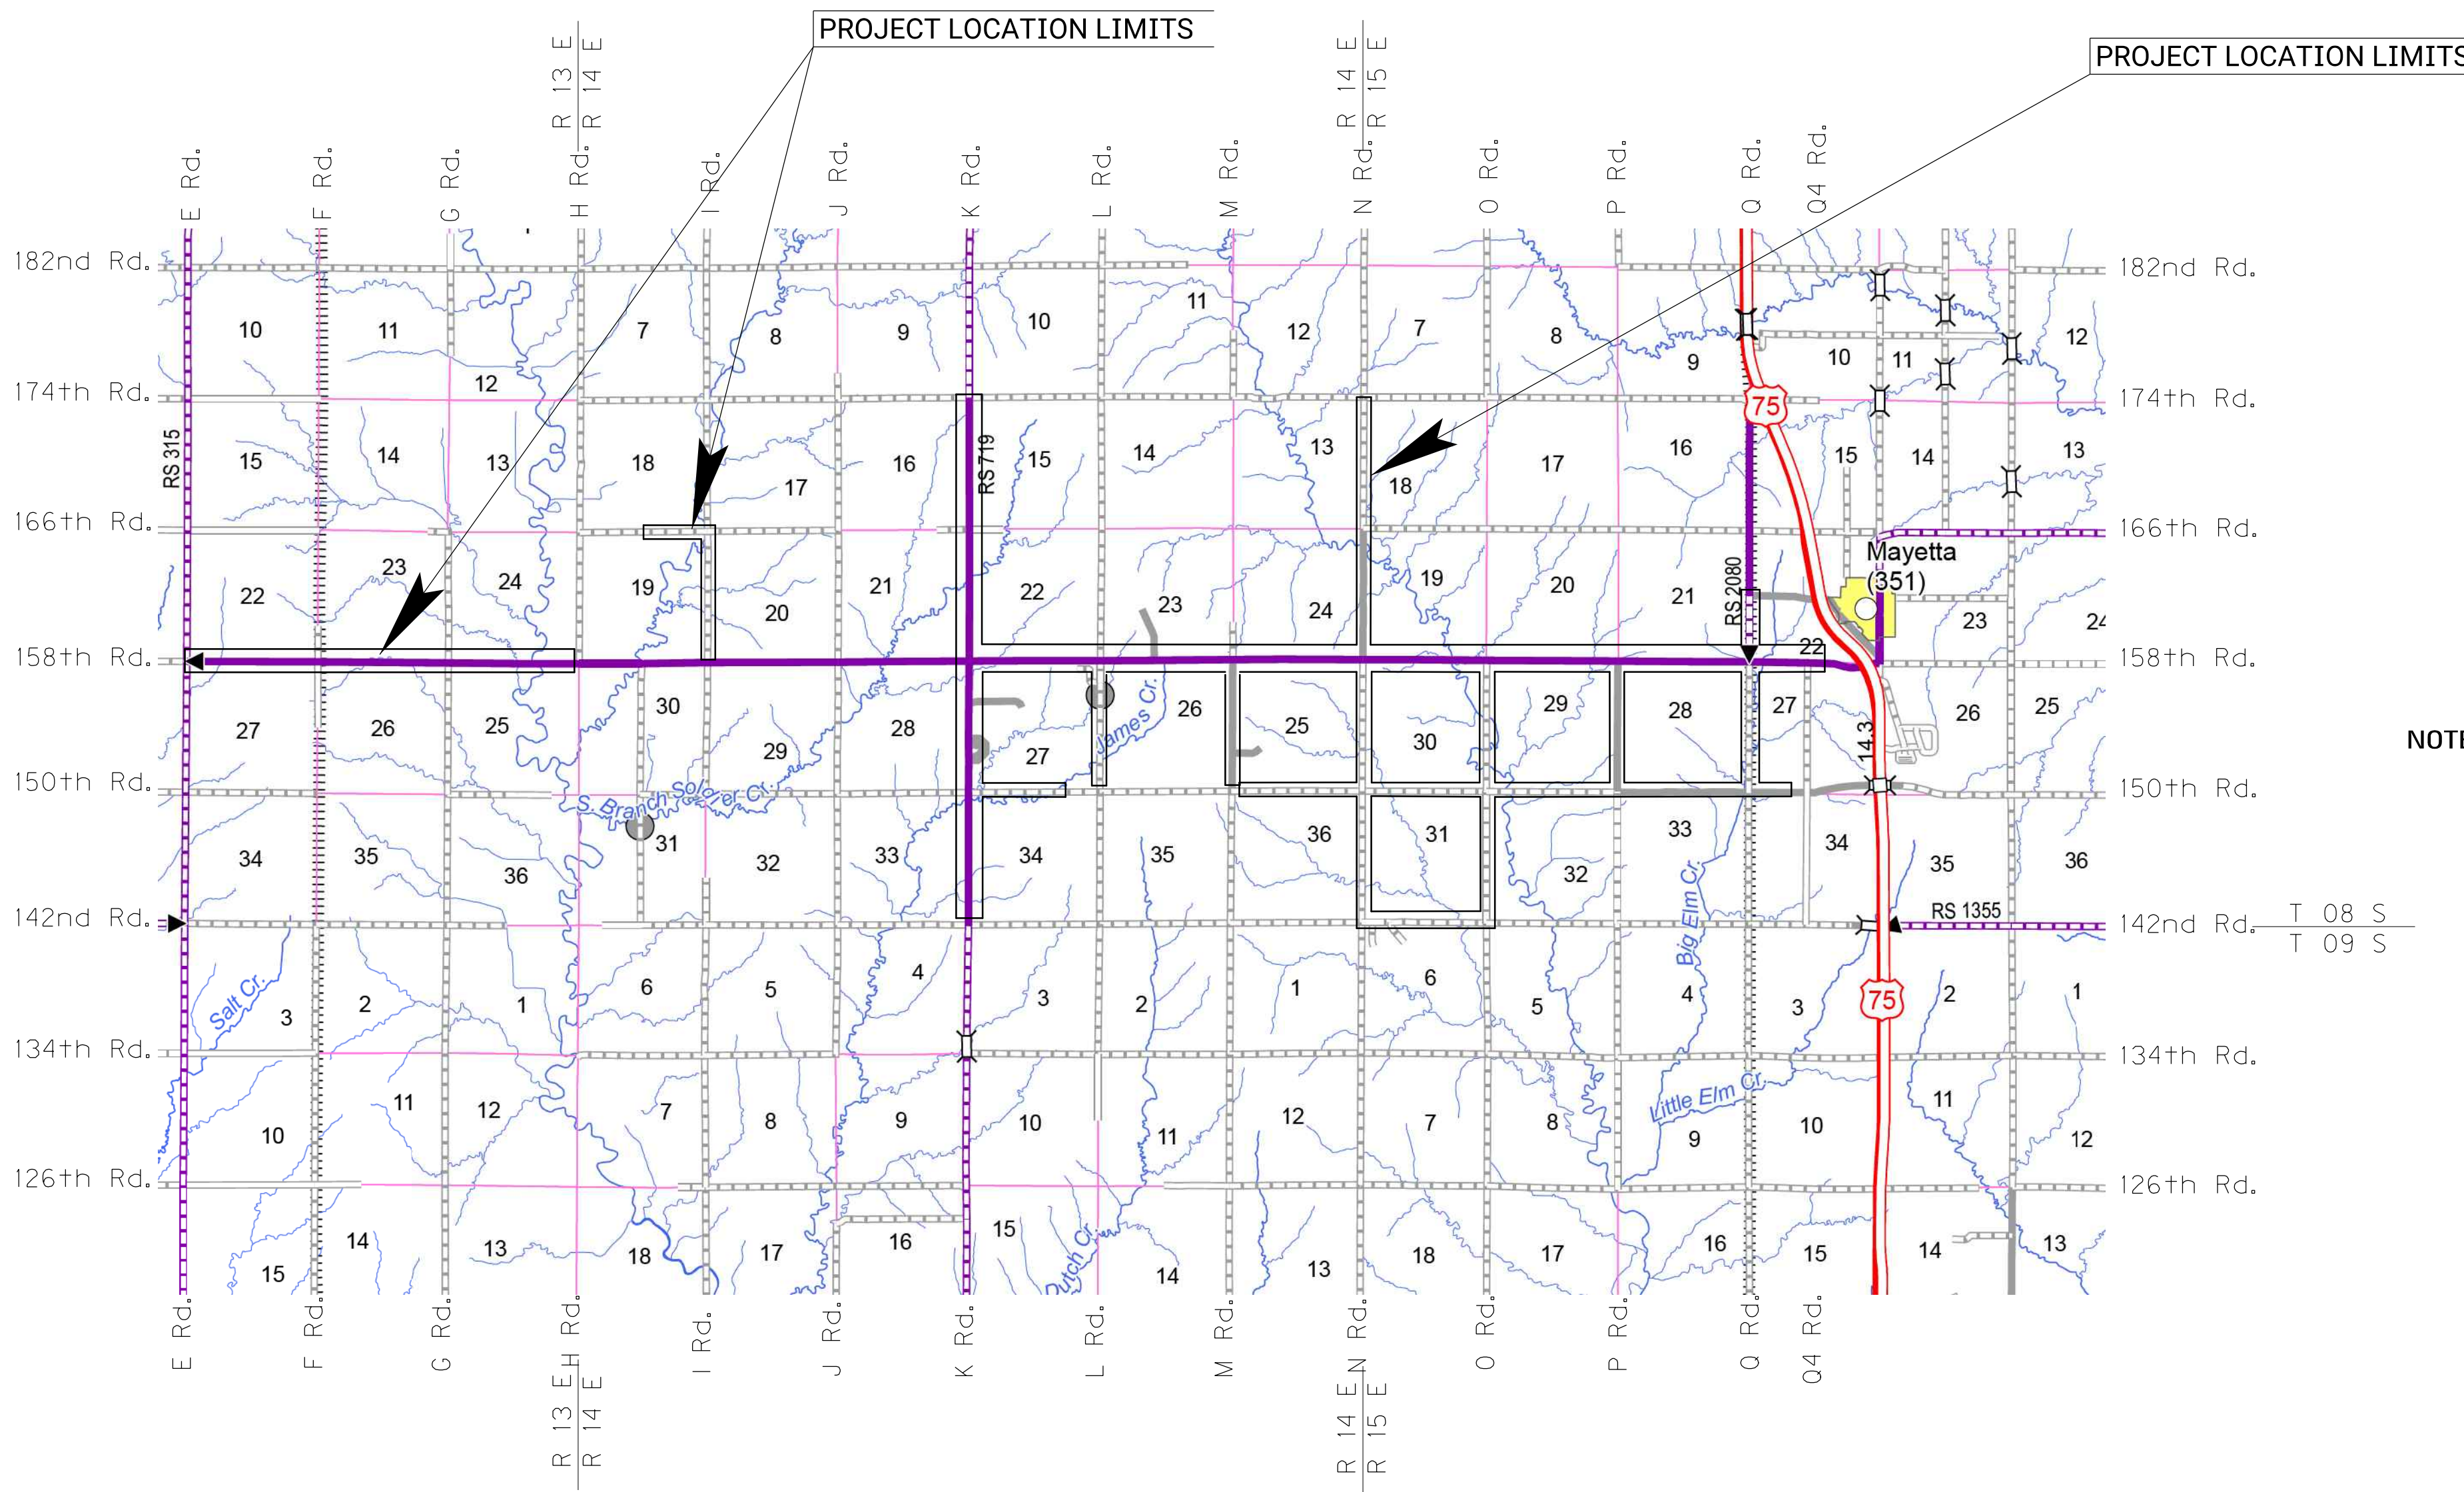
PROJECT LOCATION LIMITS

PROJECT LOCATION LIMITS

R 13 E
R 14 E

R 14 E
R 15 E

E Rd.
F Rd.
G Rd.
H Rd.
I Rd.
J Rd.
K Rd.
L Rd.
M Rd.
N Rd.
O Rd.
P Rd.
Q Rd.
Q4 Rd.

182nd Rd.
174th Rd.
166th Rd.
158th Rd.
150th Rd.
142nd Rd.
134th Rd.
126th Rd.

182nd Rd.
174th Rd.
166th Rd.
158th Rd.
150th Rd.
142nd Rd.
134th Rd.
126th Rd.

T 08 S
T 09 S

NOTE

10 11 7 8 9 10 11 12 7 8 9 10 11 12
12
15 14 13 18 17 16 15 14 13 18 17 16 15 14 13
22 23 24 19 20 21 22 23 24 19 20 21 22 23 24
27 26 25 30 29 28 27 26 25 30 29 28 27 26 25
34 35 36 31 32 33 34 35 36 31 32 33 34 35 36
3 2 1 6 5 4 3 2 1 6 5 4 3 2 1
10 11 12 7 8 9 10 11 12 7 8 9 10 11 12
15 14 13 18 17 16 15 14 13 18 17 16 15 14 13

RS 315
RS 719
RS 2080
RS 1355
75
75
14.3
Mayetta
(351)

S. Branch Soldier Cr.
James Cr.
Salt Cr.
Dutch Cr.
Big Elm Cr.
Little Elm Cr.

E Rd.
F Rd.
G Rd.
H Rd.
I Rd.
J Rd.
K Rd.
L Rd.
M Rd.
N Rd.
O Rd.
P Rd.
Q Rd.
Q4 Rd.

R 13 E
R 14 E

R 14 E
R 15 E